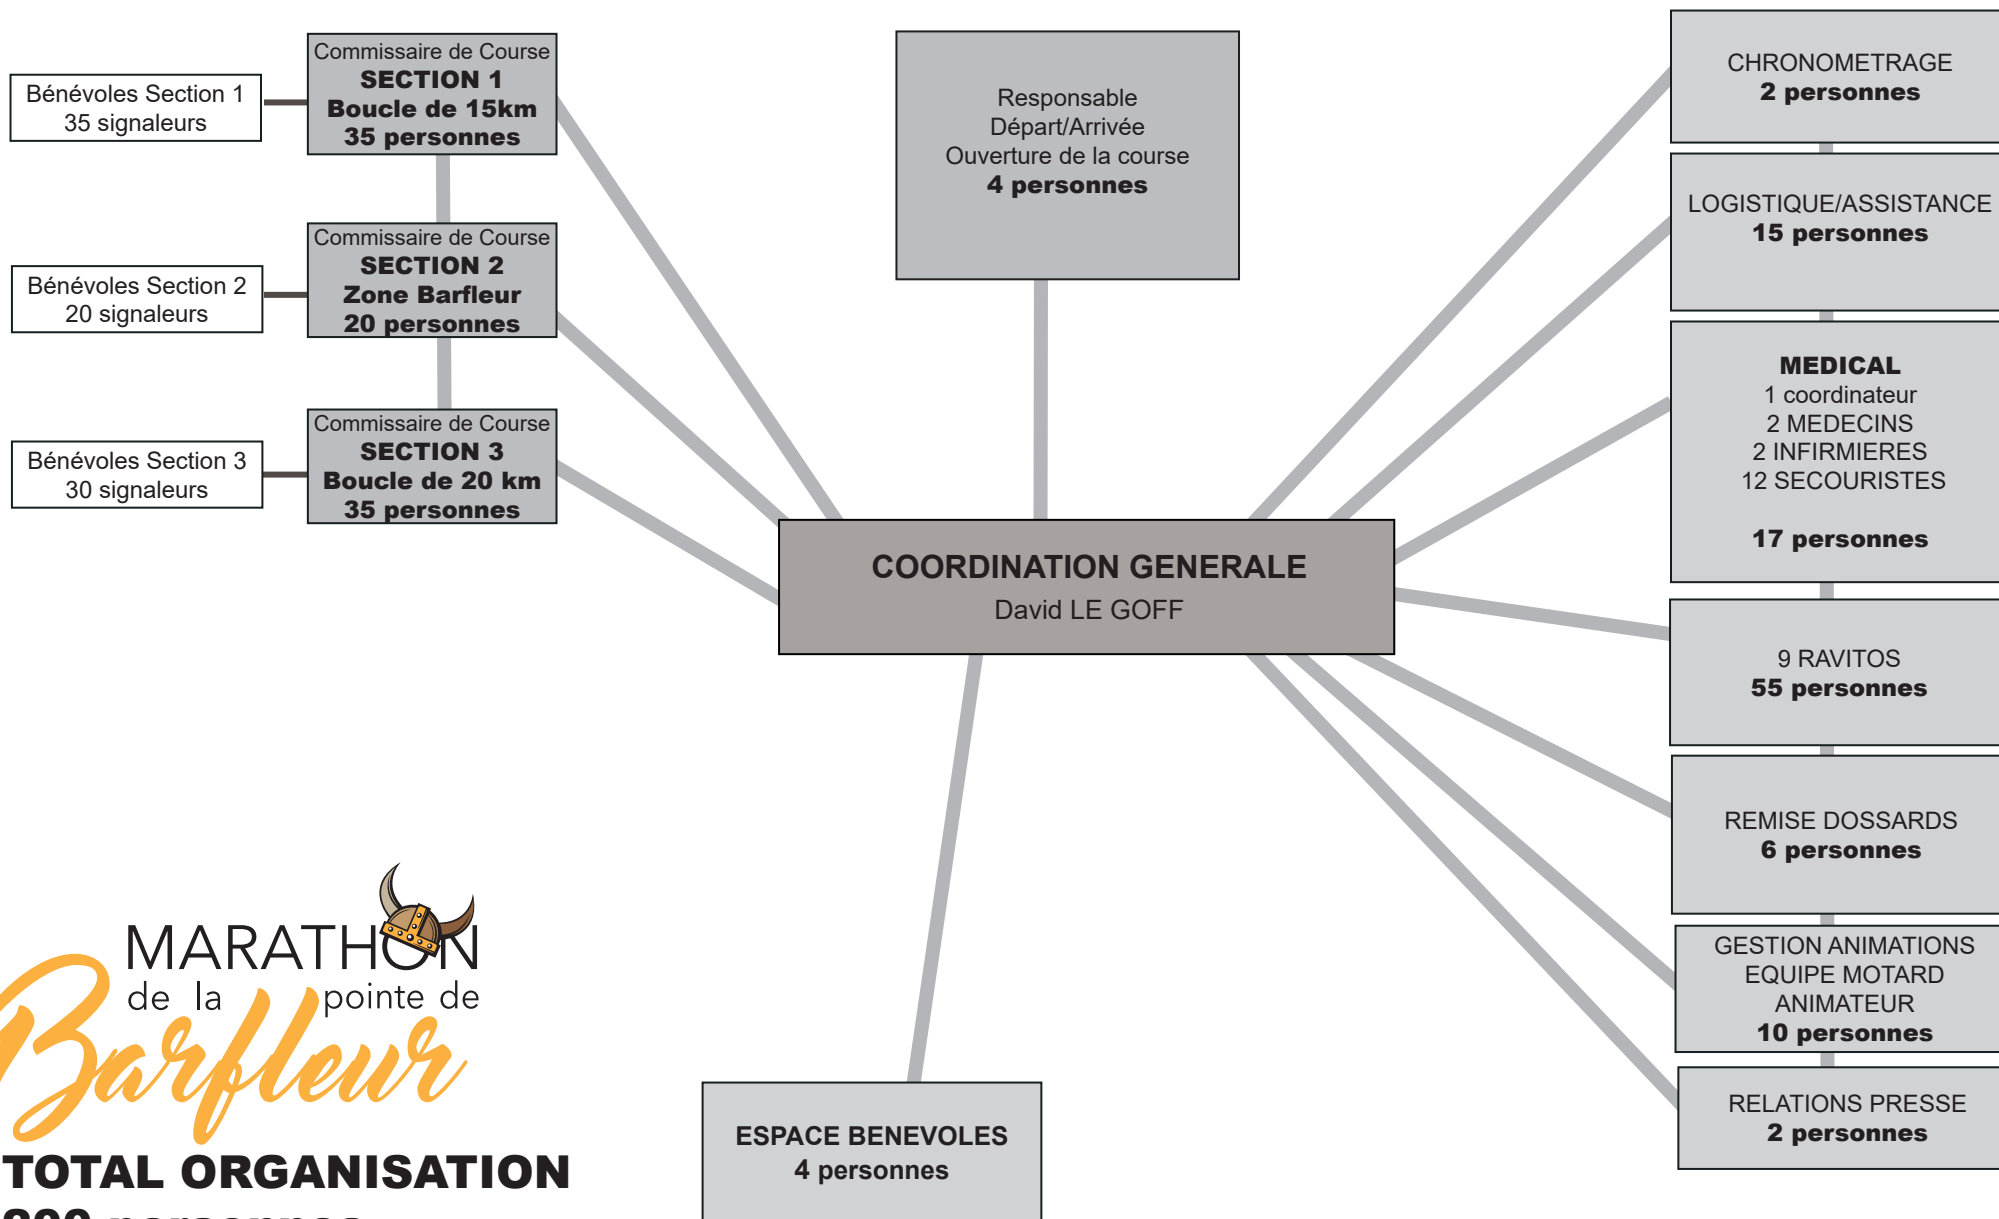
Bénévoles Section 1
35 signaleurs

Commissaire de Course
SECTION 1
Boucle de 15km
35 personnes

Bénévoles Section 2
20 signaleurs

Commissaire de Course
SECTION 2
Zone Barfleur
20 personnes

Bénévoles Section 3
30 signaleurs

Commissaire de Course
SECTION 3
Boucle de 20 km
35 personnes

Responsable
Départ/Arrivée
Ouverture de la course
4 personnes

CHRONOMETRAGE
2 personnes

LOGISTIQUE/ASSISTANCE
15 personnes

MEDICAL
1 coordinateur
2 MEDECINS
2 INFIRMIERES
12 SECOURISTES

17 personnes

COORDINATION GENERALE
David LE GOFF

9 RAVITOS
55 personnes

REMISE DOSSARDS
6 personnes

GESTION ANIMATIONS
EQUIPE MOTARD
ANIMATEUR
10 personnes

RELATIONS PRESSE
2 personnes

MARATHON
de la pointe de
Barfleur

ESPACE BENEVOLES
4 personnes

TOTAL ORGANISATION
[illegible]